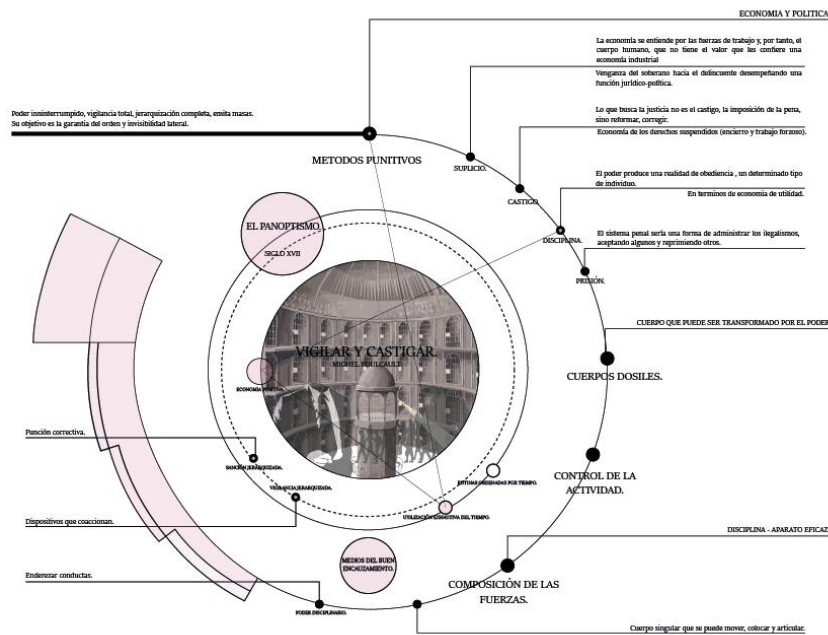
ECONOMIA Y POLITICA

La economía se entiende por las fuerzas de trabajo y, por tanto, el cuerpo humano, que no tiene el valor que les confiere una economía industrial

Venganza del soberano hacia el delincuente desempeñando una función jurídico-política.

Poder inninterrumpido, vigilancia total, jerarquización completa, emita masas. Su objetivo es la garantia del orden y invisibilidad lateral.

Lo que busca la justicia no es el castigo, la imposición de la pena, sino reformar, corregir.

Economía de los derechos suspendidos (encierro y trabajo forzoso).

METODOS PUNITIVOS

SUPLICIO.

CASTIGO.

El poder produce una realidad de obediencia , un determinado tipo de individuo.

En terminos de economía de utilidad.

DISCIPLINA.

El sistema penal sería una forma de administrar los ilegalismos, aceptando algunos y reprimiendo otros.

PRISIÓN.

EL PANOPTISMO.

SIGLO XVII

CUERPO QUE PUEDE SER TRANSFORMADO POR EL PODER

VIGILAR Y CASTIGAR.

MICHEL FOUCAULT

ECONOMIA POLITICA.

CUERPOS DOSILES.

Función correctiva.

SANCIÓN JERARQUIZADA.

CONTROL DE LA ACTIVIDAD.

RUTINAS ORDENADAS POR TIEMPO.

VIGILANCIA JERARQUIZADA.

UTILIZACIÓN EXHAUSTIVA DEL TIEMPO.

Dispositivos que coaccionan.

DISCIPLINA - APARATO EFICAZ

MEDIOS DEL BUEN ENCAUZAMIENTO.

Enderezar conductas.

COMPOSICIÓN DE LAS FUERZAS.

PODER DISCIPLINARIO.

Cuerpo singular que se puede mover, colocar y articular.